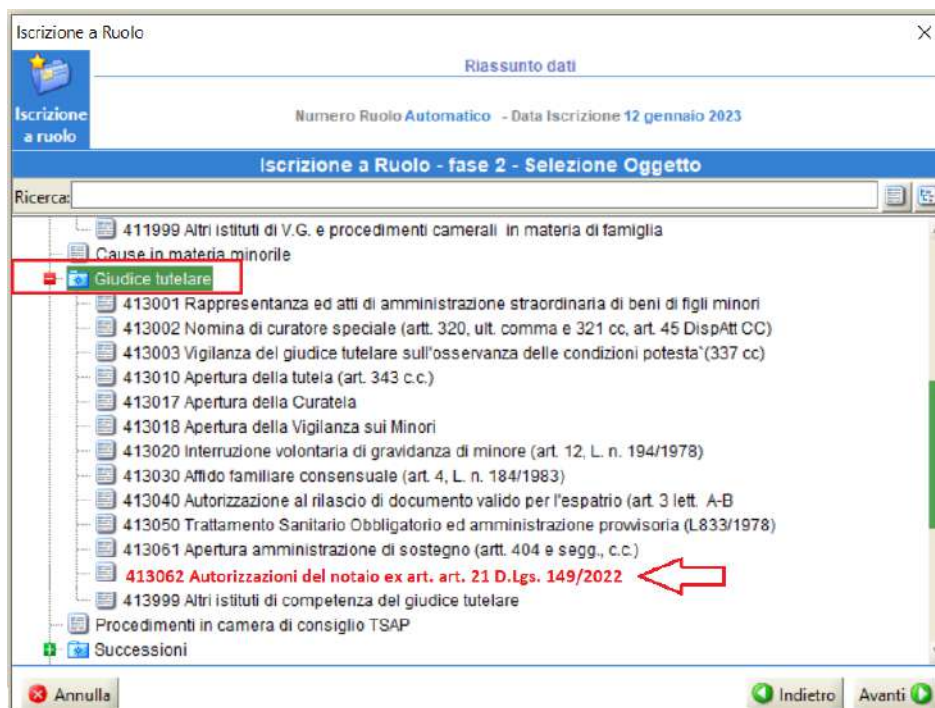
Iscrizione a Ruolo

Iscrizione a ruolo

Riassunto dati

Numero Ruolo Automatico - Data Iscrizione 12 gennaio 2023

Iscrizione a Ruolo - fase 2 - Selezione Oggetto

Ricerca:

411999 Altri istituti di V.G. e procedimenti camerali in materia di famiglia
Cause in materia minorile
Giudice tutelare
413001 Rappresentanza ed atti di amministrazione straordinaria di beni di figli minori
413002 Nomina di curatore speciale (artt. 320, ult. comma e 321 cc, art. 45 DispAtt CC)
413003 Vigilanza del giudice tutelare sull'osservanza delle condizioni potesta`(337 cc)
413010 Apertura della tutela (art. 343 c.c.)
413017 Apertura della Curatela
413018 Apertura della Vigilanza sui Minori
413020 Interruzione volontaria di gravidanza di minore (art. 12, L. n. 194/1978)
413030 Affido familiare consensuale (art. 4, L. n. 184/1983)
413040 Autorizzazione al rilascio di documento valido per l'espatrio (art. 3 lett. A-B
413050 Trattamento Sanitario Obbligatorio ed amministrazione provvisoria (L833/1978)
413061 Apertura amministrazione di sostegno (artt. 404 e segg., c.c.)
413062 Autorizzazioni del notaio ex art. art. 21 D.Lgs. 149/2022
413999 Altri istituti di competenza del giudice tutelare
Procedimenti in camera di consiglio TSAP
Successioni

Annulla

Indietro

Avanti